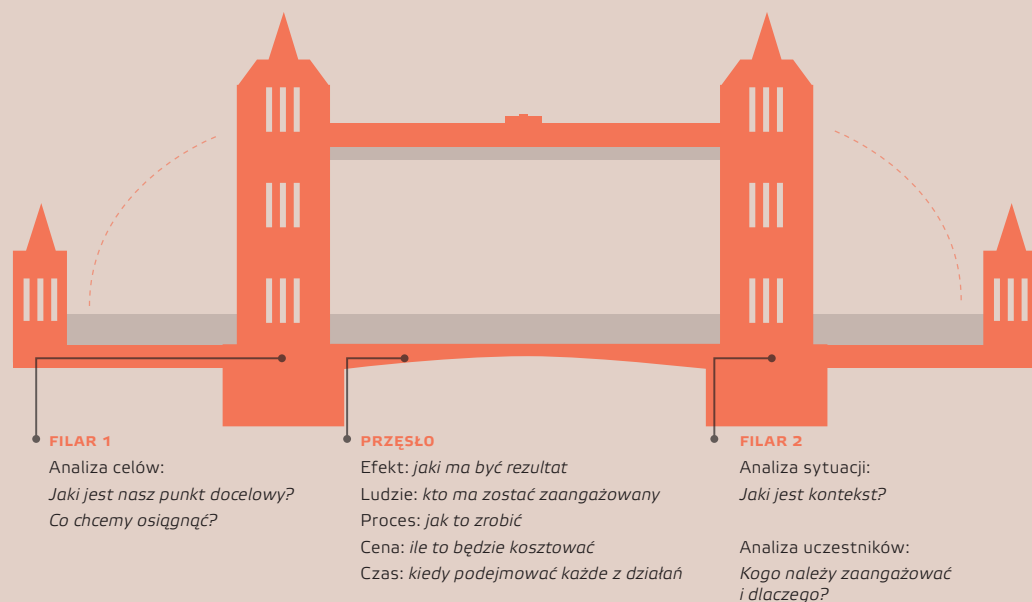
FILAR 1

Analiza celów:
*Jaki jest nasz punkt docelowy?*
*Co chcemy osiągnąć?*

PRZĘSŁO

Efekt: *jaki ma być rezultat*
Ludzie: *kto ma zostać zaangażowany*
Proces: *jak to zrobić*
Cena: *ile to będzie kosztować*
Czas: *kiedy podejmować każde z działań*

FILAR 2

Analiza sytuacji:
*Jaki jest kontekst?*

Analiza uczestników:
*Kogo należy zaangażować i dlaczego?*